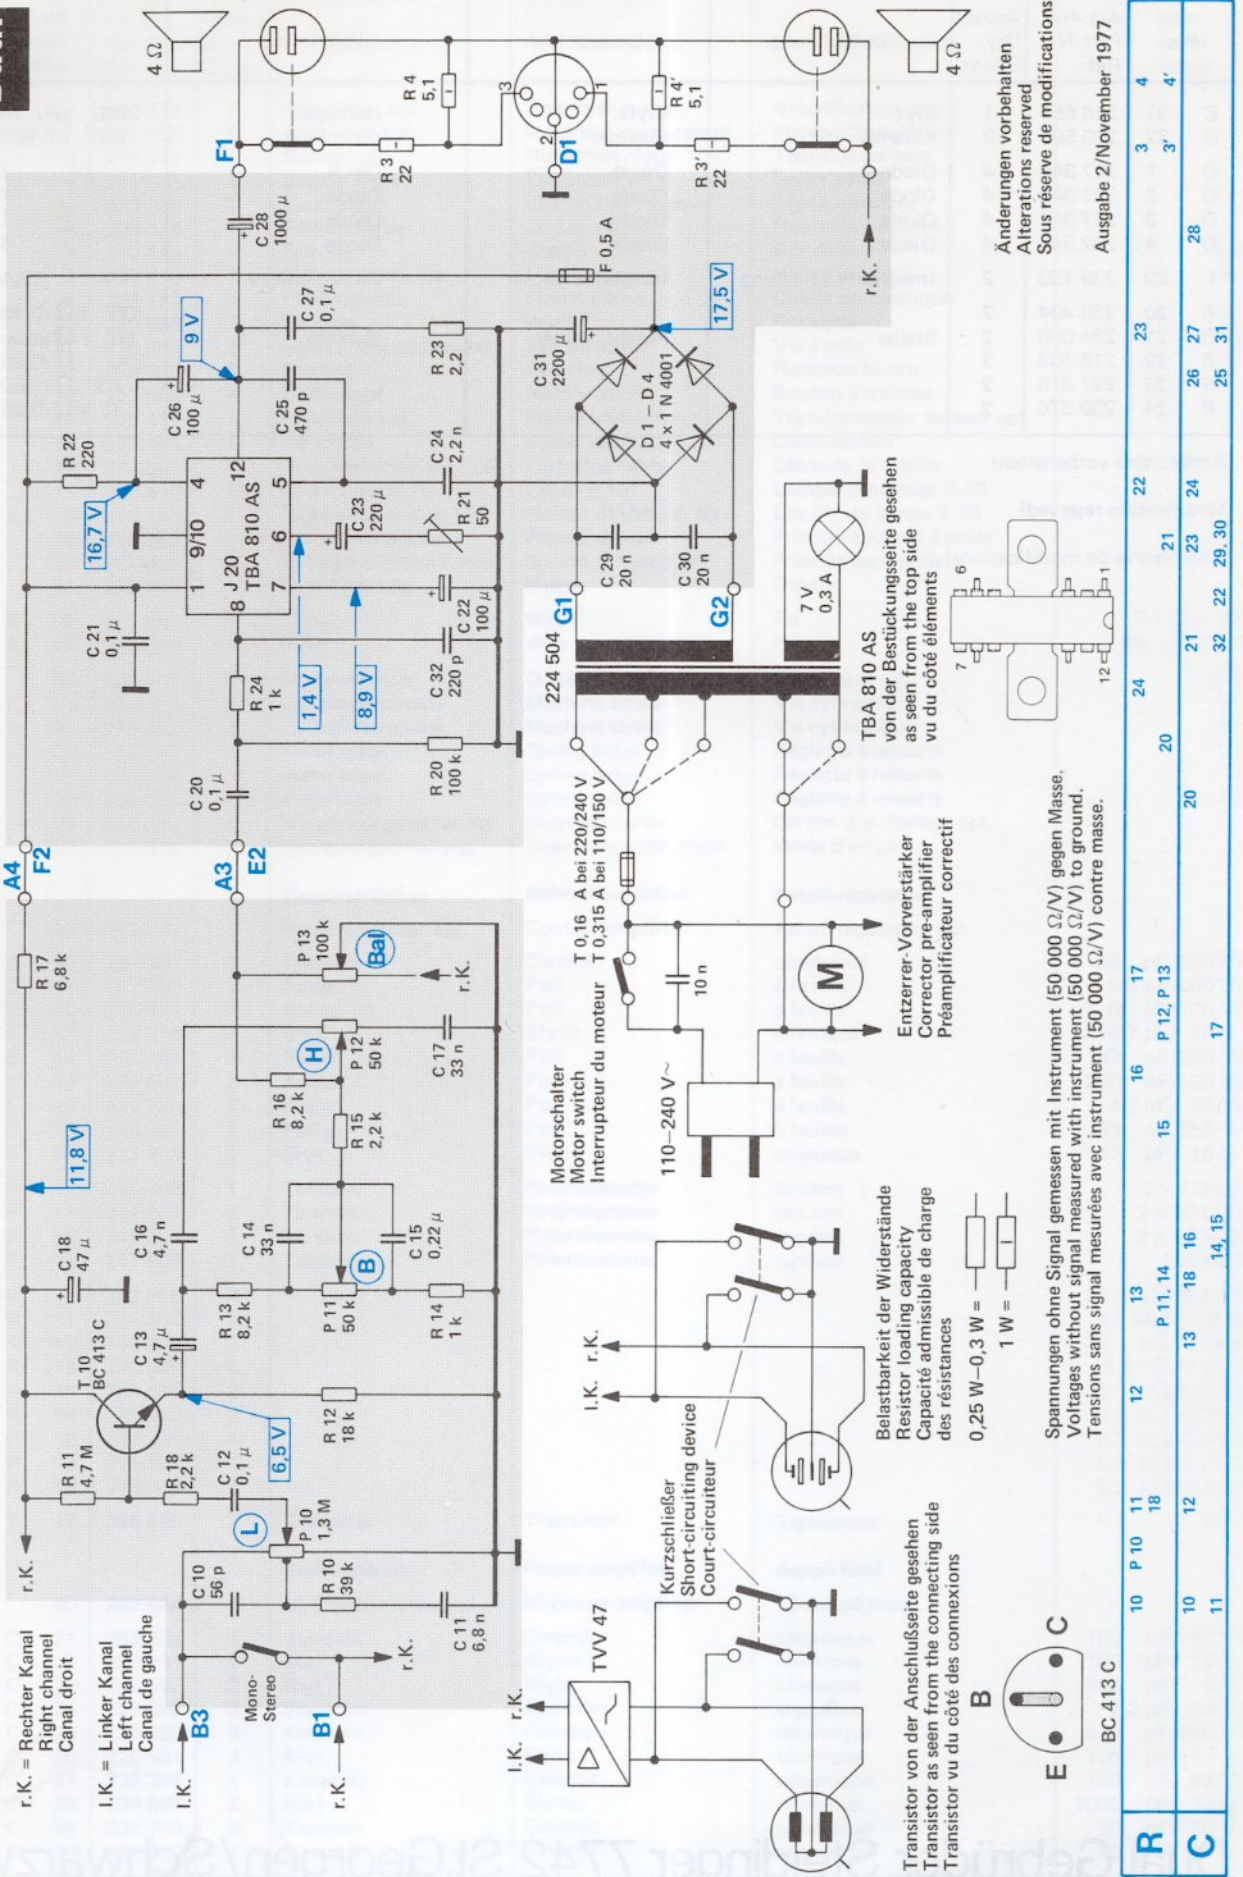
r.K. = Rechter Kanal
Right channel
Canal droit

l.K. = Linker Kanal
Left channel
Canal de gauche

r.K.
l.K.
B3
Mono-Stereo
B1
r.K.
C 10 56 p
R 10 39 k
C 11 6,8 n
P 10 1,3 M
L
R 11 4,7 M
R 18 2,2 k
C 12 0,1 µ
T 10 BC 413 C
6,5 V
C 13 4,7 µ
R 12 18 k
C 18 47 µ
11,8 V
R 13 8,2 k
C 16 4,7 n
C 14 33 n
P 11 50 k
B
C 15 0,22 µ
R 14 1 k
R 15 2,2 k
R 16 8,2 k
H
P 12 50 k
C 17 33 n
R 17 6,8 k
P 13 100 k
Bal
r.K.
A4
F2
A3
E2
C 20 0,1 µ
R 20 100 k
R 24 1 k
1,4 V
8,9 V
C 21 0,1 µ
C 32 220 p
C 22 100 µ
1
8
J 20
TBA 810 AS
9/10
7
6
4
5
12
16,7 V
R 22 220
C 23 220 µ
R 21 50
C 24 2,2 n
C 26 100 µ
9 V
C 25 470 p
C 27 0,1 µ
R 23 2,2
C 28 1000 µ
F1
R 3 22
R 4 5,1
4 Ω
3
2
D1
1
R 4' 5,1
R 3' 22
4 Ω
r.K.
F 0,5 A
17,5 V
C 31 2200 µ
D 1 – D 4
4 x 1 N 4001
C 29 20 n
C 30 20 n
G1
G2
224 504
7 V 0,3 A
TBA 810 AS
von der Bestückungsseite gesehen
as seen from the top side
vu du côté éléments
7
6
12
1
T 0,16 A bei 220/240 V
T 0,315 A bei 110/150 V
10 n
Motorschalter
Motor switch
Interrupteur du moteur
110–240 V~
M
Entzerrer-Vorverstärker
Corrector pre-amplifier
Préamplificateur correctif
l.K. r.K.
TVV 47
l.K. r.K.
Kurzschließer
Short-circuiting device
Court-circuiteur
Belastbarkeit der Widerstände
Resistor loading capacity
Capacité admissible de charge des résistances
0,25 W–0,3 W =
1 W =
Transistor von der Anschlußseite gesehen
Transistor as seen from the connecting side
Transistor vu du côté des connexions
B
E
C
BC 413 C
Spannungen ohne Signal gemessen mit Instrument (50 000 Ω/V) gegen Masse.
Voltages without signal measured with instrument (50 000 Ω/V) to ground.
Tensions sans signal mesurées avec instrument (50 000 Ω/V) contre masse.
Änderungen vorbehalten
Alterations reserved
Sous réserve de modifications
Ausgabe 2/November 1977

| R | 10 | P 10 | 11 18 | 12 | 13 P 11, 14 | 15 | 16 | 17 P 12, P 13 | 20 | 24 | 21 | 22 | 23 | 3 | 4 |
|---|---|---|---|---|---|---|---|---|---|---|---|---|---|---|---|
| C | 10 11 | | 12 | 13 | 18 16 14, 15 | | | 17 | 20 | 21 32 | 22 | 23 29, 30 | 24 | 26 27 25 31 | 28 | 3' | 4' |

Gebrüder Steidinger 7742 St.Georgen/Schwarzw